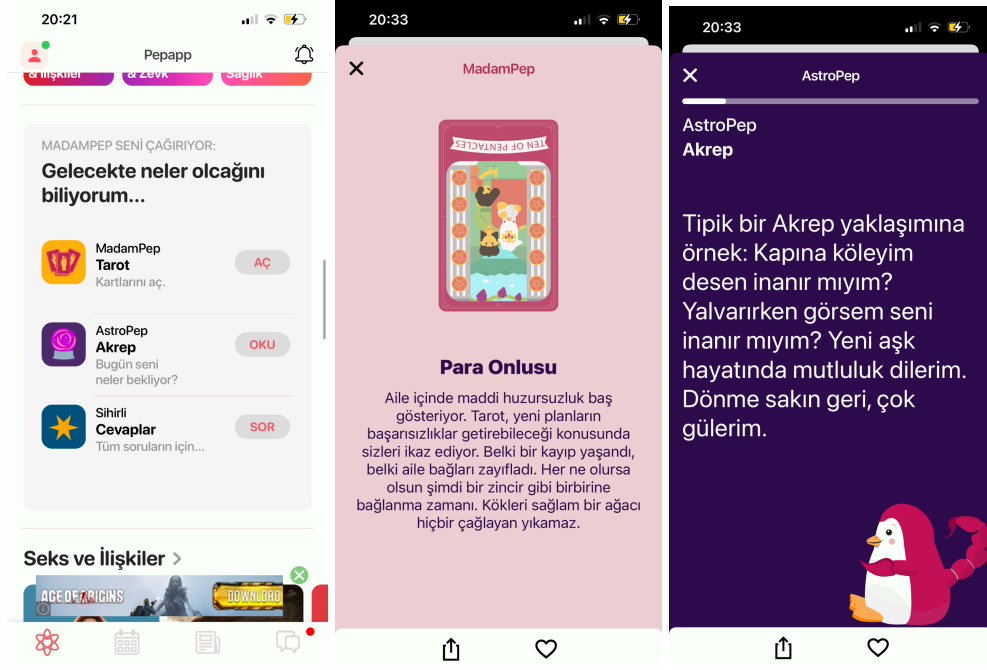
20:21

Pepapp

& İlişkiler & Zevk Sağlık

MADAMPEP SENİ ÇAĞIRIYOR:

Gelecekte neler olcağını biliyorum...

MadamPep
Tarot
Kartlarını aç.
AÇ

AstroPep
Akrep
Bugün seni neler bekliyor?
OKU

Sihirli
Cevaplar
Tüm soruların için...
SOR

Seks ve İlişkiler >

AGE OF ORIGINS DOWNLOAD

20:33

MadamPep

TEN OF PENTACLES

Para Onlusu

Aile içinde maddi huzursuzluk baş gösteriyor. Tarot, yeni planların başarısızlıklar getirebileceği konusunda sizleri ikaz ediyor. Belki bir kayıp yaşandı, belki aile bağları zayıfladı. Her ne olursa olsun şimdi bir zincir gibi birbirine bağlanma zamanı. Kökleri sağlam bir ağacı hiçbir çağlayan yıkamaz.

20:33

AstroPep

AstroPep
Akrep

Tipik bir Akrep yaklaşımına örnek: Kapına köleyim desen inanır mıyım? Yalvarırken görsem seni inanır mıyım? Yeni aşk hayatında mutluluk dilerim. Dönme sakın geri, çok gülerim.